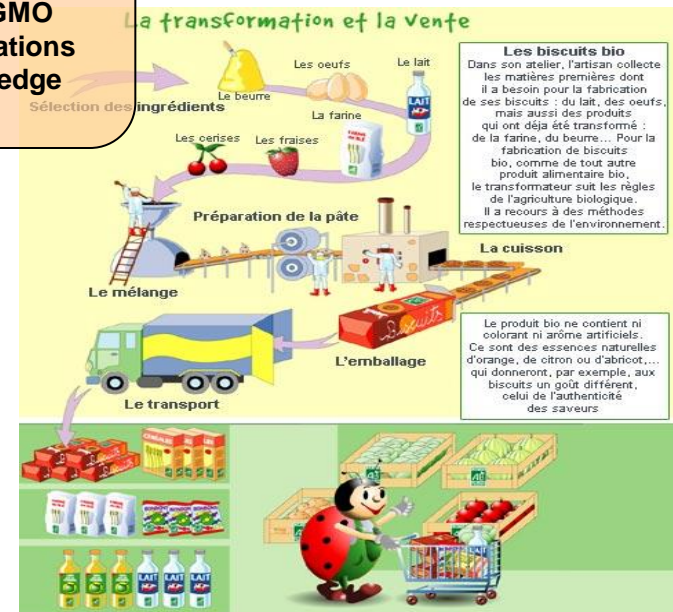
GMO
ations
edge

La transformation et la vente

Sélection des ingrédients

Le beurre
Les oeufs
Le lait
LAIT
La farine
Les cerises
Les fraises

Les biscuits bio
Dans son atelier, l'artisan collecte les matières premières dont il a besoin pour la fabrication de ses biscuits : du lait, des oeufs, mais aussi des produits qui ont déjà été transformé : de la farine, du beurre... Pour la fabrication de biscuits bio, comme de tout autre produit alimentaire bio, le transformateur suit les règles de l'agriculture biologique. Il a recours à des méthodes respectueuses de l'environnement.

Préparation de la pâte
La cuisson
Le mélange
Biscuits
L'emballage
Le transport

Le produit bio ne contient ni colorant ni arôme artificiels. Ce sont des essences naturelles d'orange, de citron ou d'abricot,... qui donneront, par exemple, aux biscuits un goût différent, celui de l'authenticité des saveurs

LAIT
LAIT
LAIT